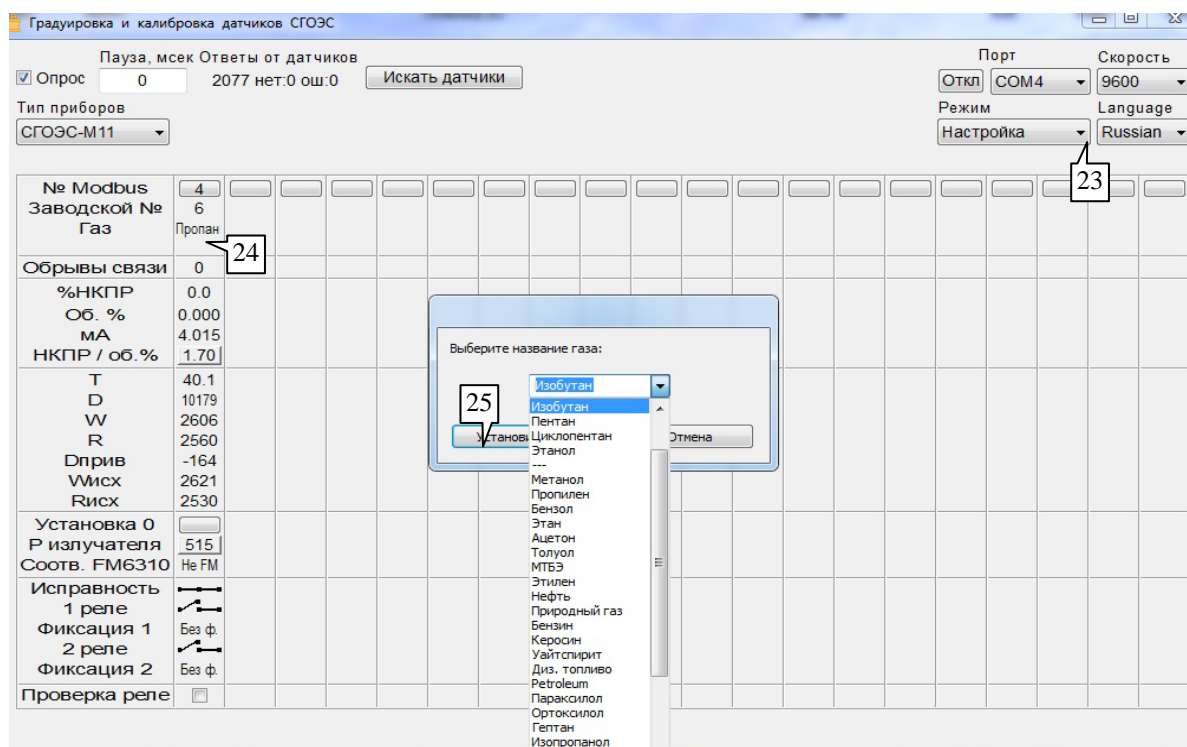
Градуировка и калибровка датчиков СГОЭС

Пауза, мсек Ответы от датчиков
Опрос 0 2077 нет:0 ош:0 Искать датчики
Тип приборов
СГОЭС-М11

Порт
Откл COM4
Скорость
9600
Режим
Настройка
Language
Russian

23

| № Modbus | 4 |
|---|---|
| Заводской № | 6 |
| Газ | Пропан |
| Обрывы связи | 0 |
| %НКПР | 0.0 |
| Об. % | 0.000 |
| мА | 4.015 |
| НКПР / об.% | 1.70 |
| T | 40.1 |
| D | 10179 |
| W | 2606 |
| R | 2560 |
| Dприв | -164 |
| Wисх | 2621 |
| Rисх | 2530 |
| Установка 0 | |
| Р излучателя | 515 |
| Соотв. FM6310 | Не FM |
| Исправность | |
| 1 реле | |
| Фиксация 1 | Без ф. |
| 2 реле | |
| Фиксация 2 | Без ф. |
| Проверка реле | |

24

Выберите название газа:
Изобутан
25
Установ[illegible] Отмена

Изобутан
Пентан
Циклопентан
Этанол
---
Метанол
Пропилен
Бензол
Этан
Ацетон
Толуол
МТБЭ
Этилен
Нефть
Природный газ
Бензин
Керосин
Уайтспирит
Диз. топливо
Petroleum
Параксилол
Ортоксилол
Гептан
Изопропанол